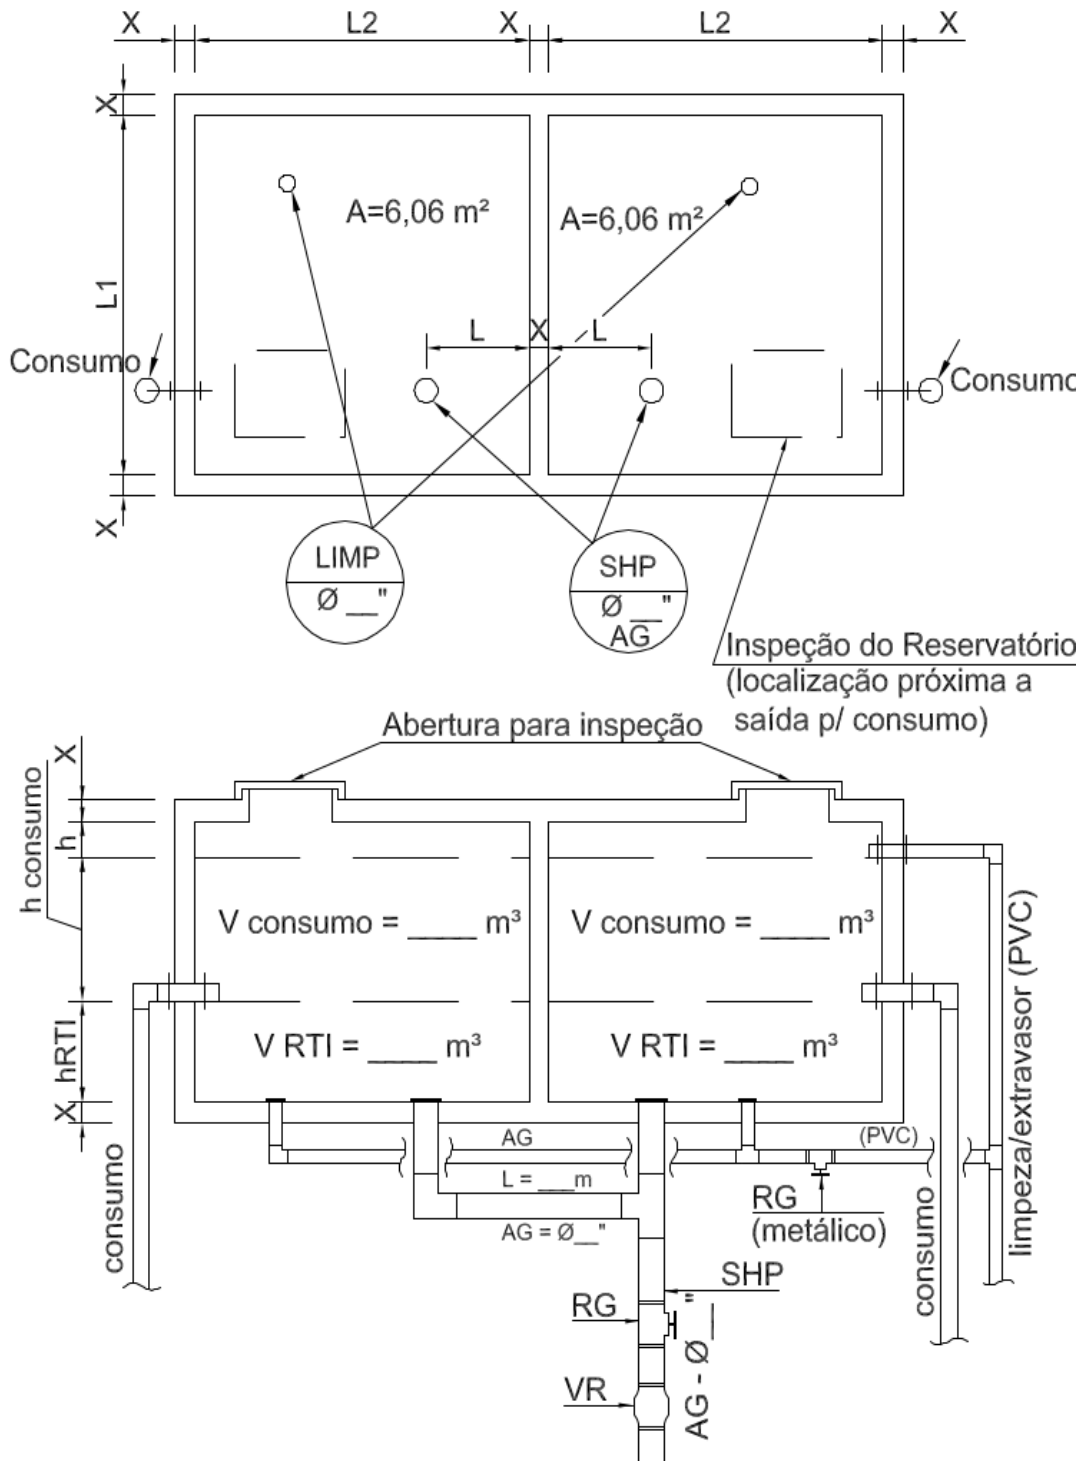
X L2 X L2 X

X

L1

X

A=6,06 m²

A=6,06 m²

L X L

Consumo

Consumo

LIMP
Ø __"

SHP
Ø __"
AG

Inspeção do Reservatório
(localização próxima a saída p/ consumo)

Abertura para inspeção

X
h consumo
h
hRTI
X

V consumo = ____ m³

V consumo = ____ m³

V RTI = ____ m³

V RTI = ____ m³

AG

L = ___m

AG = Ø__"

(PVC)

RG
(metálico)

SHP

RG

VR

AG - Ø__"

consumo

consumo

limpeza/extravasor (PVC)